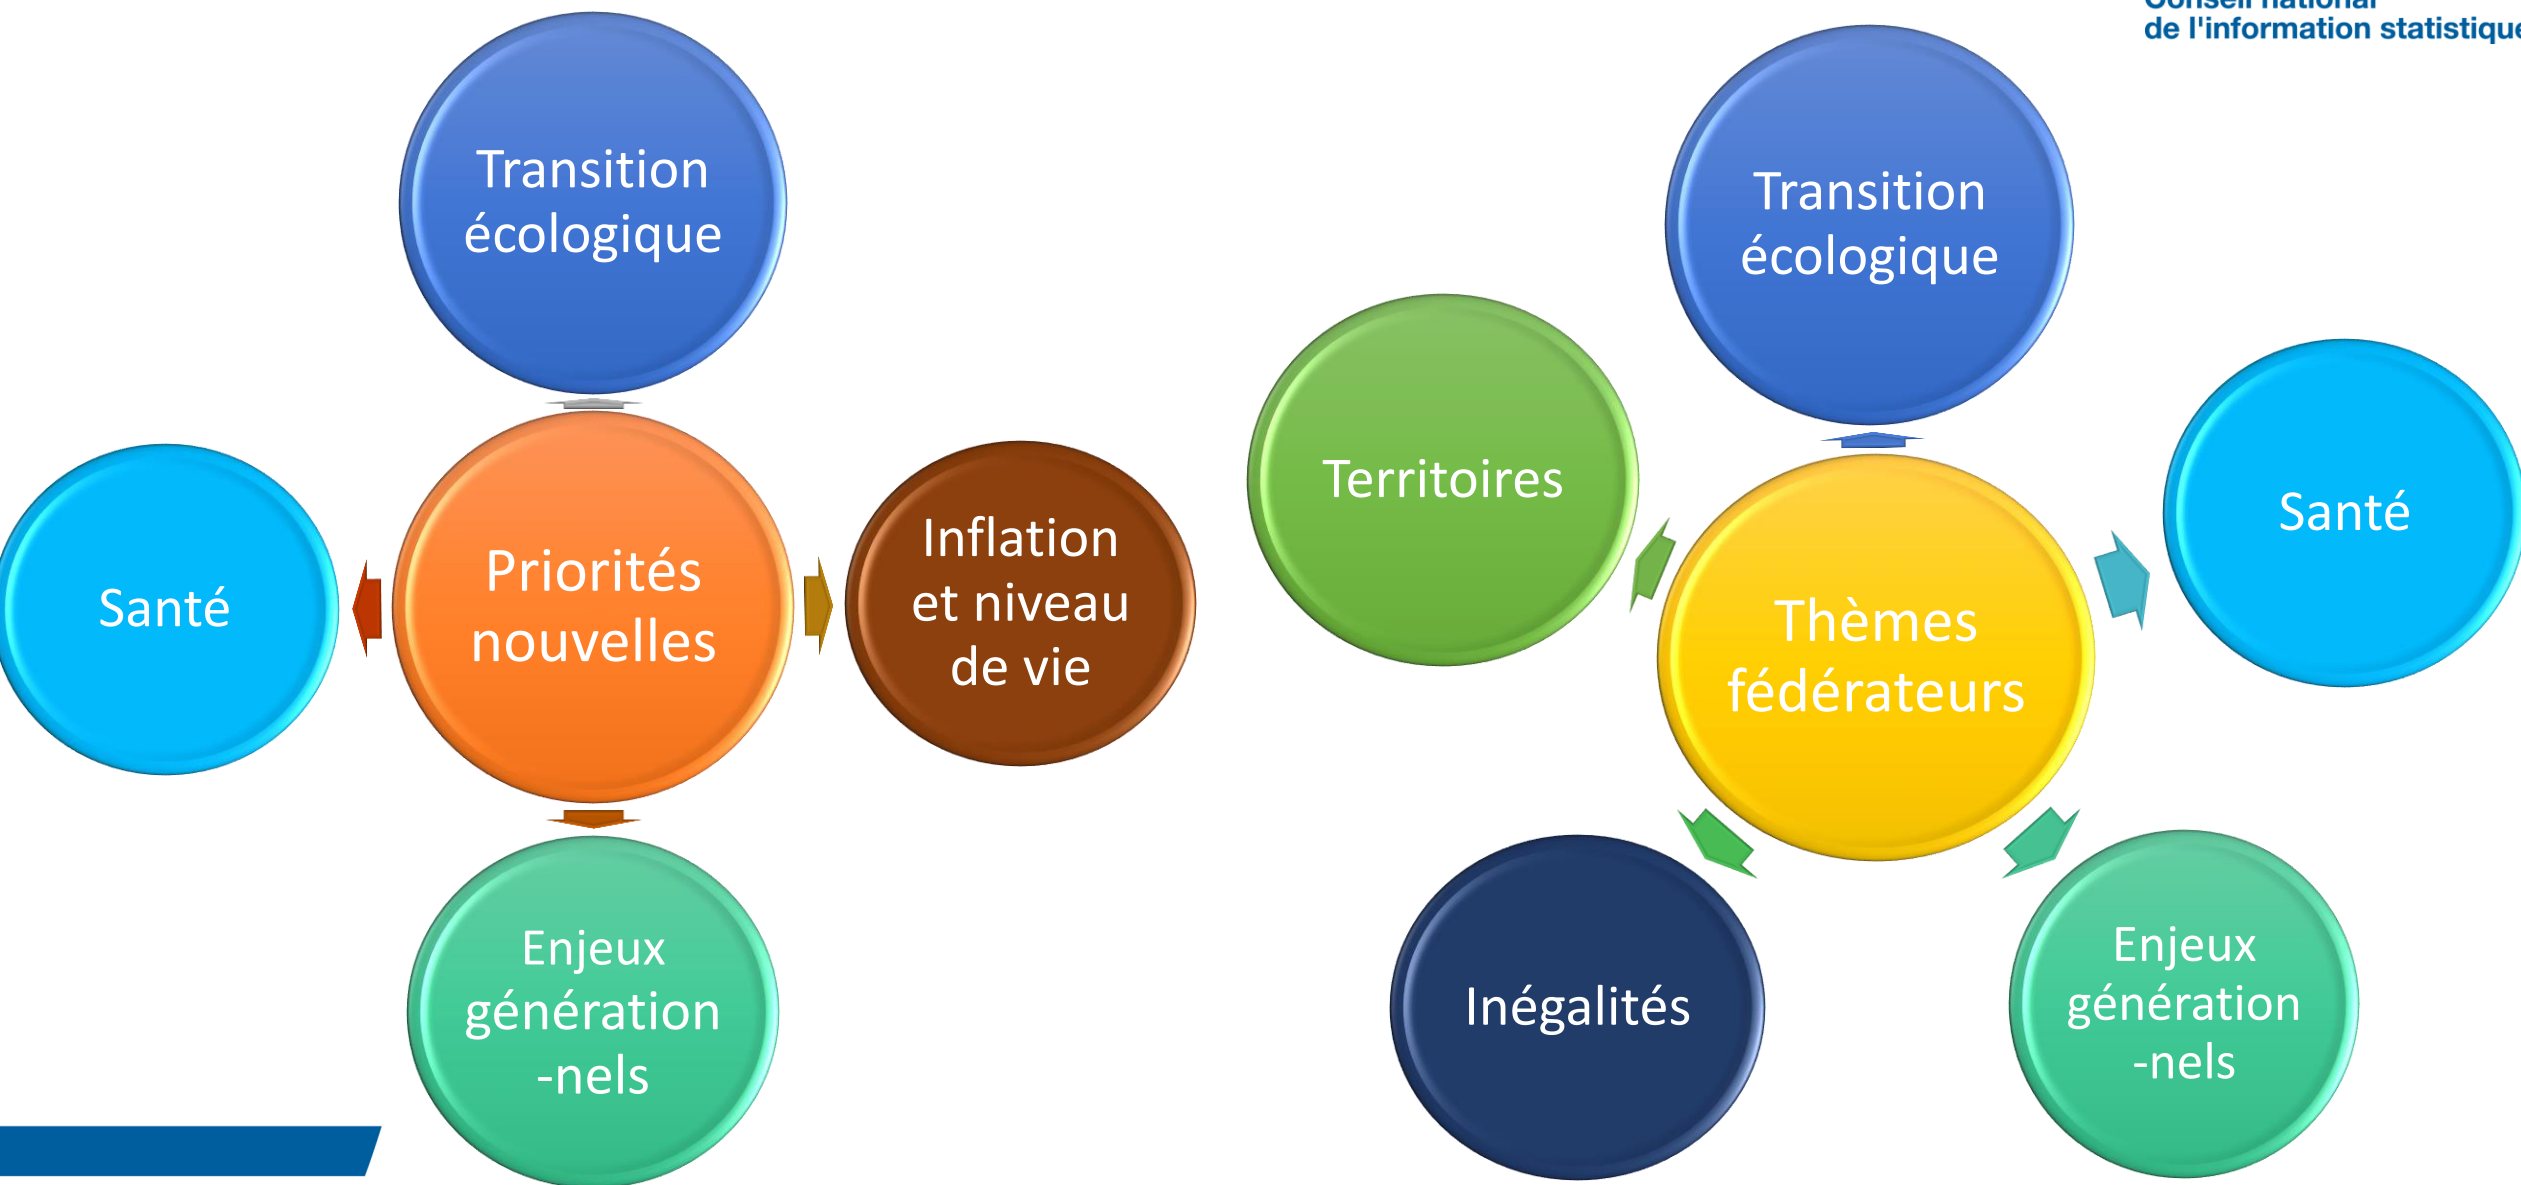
Conseil national
de l'information statistique

Transition écologique

Santé

Priorités nouvelles

Inflation et niveau de vie

Enjeux génération -nels

Transition écologique

Territoires

Santé

Thèmes fédérateurs

Inégalités

Enjeux génération -nels